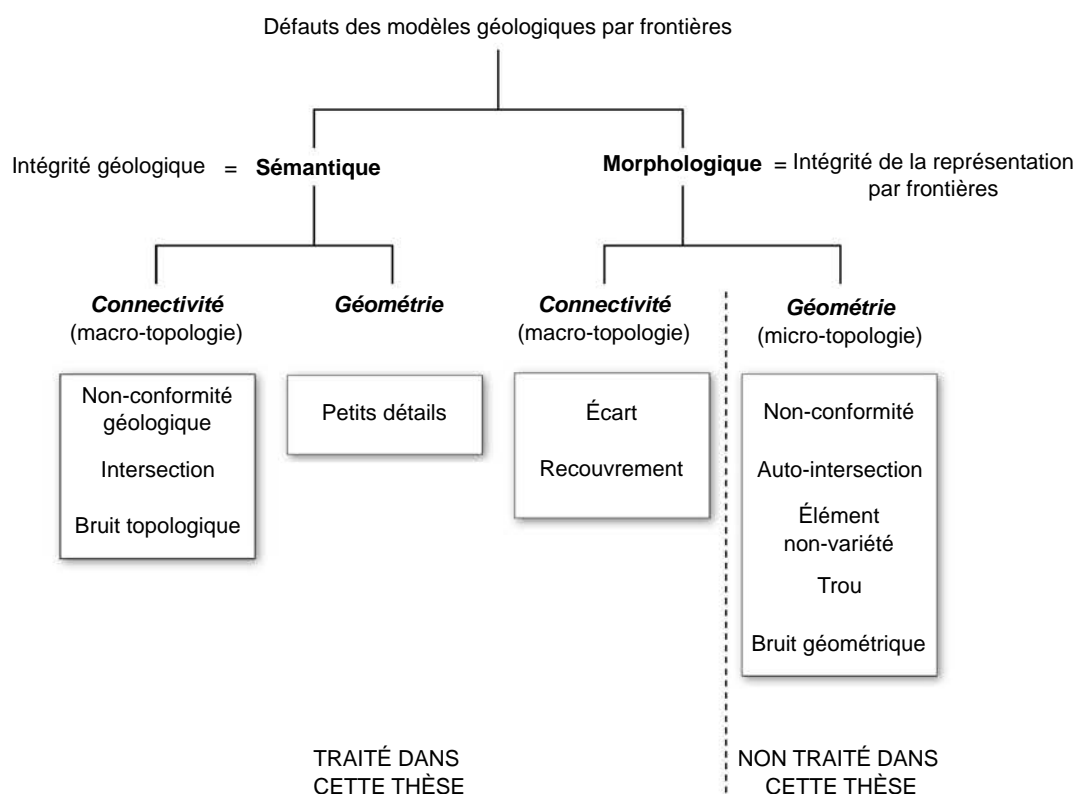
Défauts des modèles géologiques par frontières

Intégrité géologique = **Sémantique**

**Morphologique** = Intégrité de la représentation par frontières

***Connectivité*** (macro-topologie)

***Géométrie***

***Connectivité*** (macro-topologie)

***Géométrie*** (micro-topologie)

Non-conformité géologique

Intersection

Bruit topologique

Petits détails

Écart

Recouvrement

Non-conformité

Auto-intersection

Élément non-variété

Trou

Bruit géométrique

TRAITÉ DANS CETTE THÈSE

NON TRAITÉ DANS CETTE THÈSE